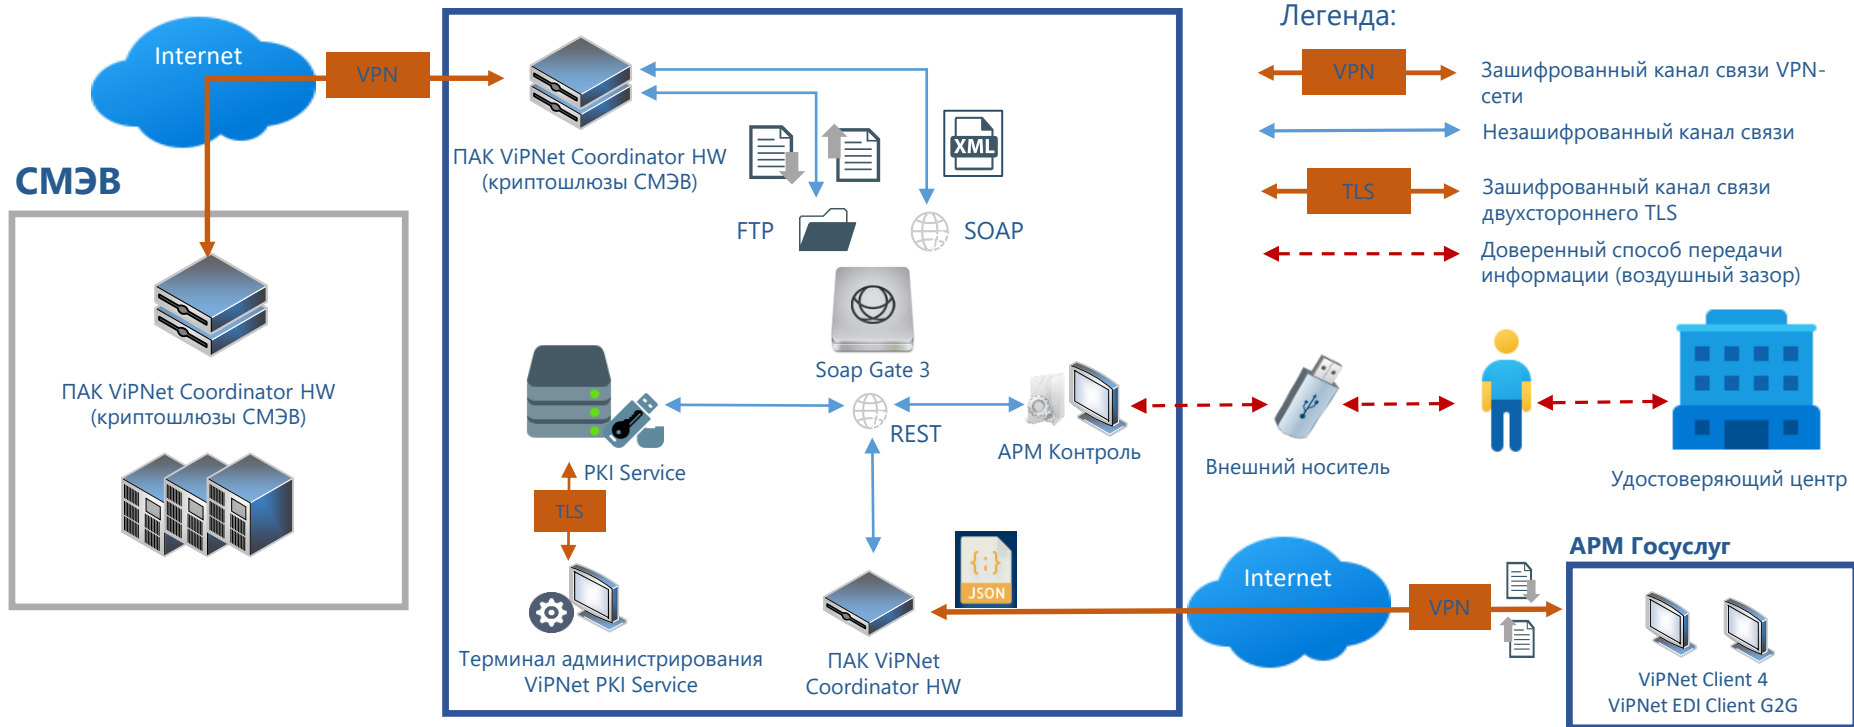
Internet

VPN

СМЭВ

ПАК ViPNet Coordinator HW (криптошлюзы СМЭВ)

ПАК ViPNet Coordinator HW (криптошлюзы СМЭВ)

XML

FTP

SOAP

Soap Gate 3

REST

PKI Service

АРМ Контроль

TLS

Терминал администрирования ViPNet PKI Service

{;}
JSON

ПАК ViPNet Coordinator HW

Легенда:

VPN

Зашифрованный канал связи VPN-сети

Незашифрованный канал связи

TLS

Зашифрованный канал связи двухстороннего TLS

Доверенный способ передачи информации (воздушный зазор)

Внешний носитель

Удостоверяющий центр

Internet

VPN

АРМ Госуслуг

ViPNet Client 4
ViPNet EDI Client G2G